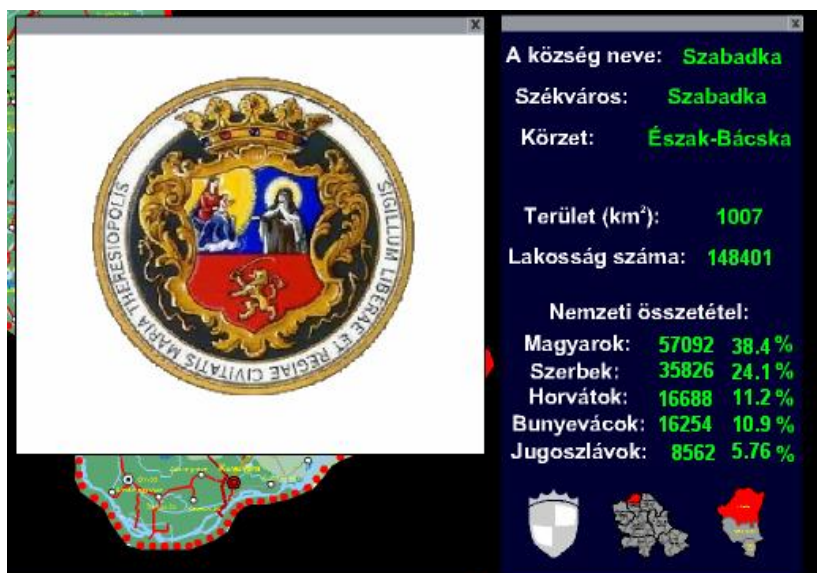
X

SIGILLUM LIBERAE ET REGIAE CIVITATIS MARIA THERESIOPOLIS

X

A község neve: Szabadka

Székváros: Szabadka

Körzet: Észak-Bácska

Terület (km²): 1007

Lakosság száma: 148401

Nemzeti összetétel:

| | | |
|---|---|---|
| Magyarok: | 57092 | 38.4 % |
| Szerbek: | 35826 | 24.1 % |
| Horvátok: | 16688 | 11.2 % |
| Bunyevácok: | 16254 | 10.9 % |
| Jugoszlávok: | 8562 | 5.76 % |